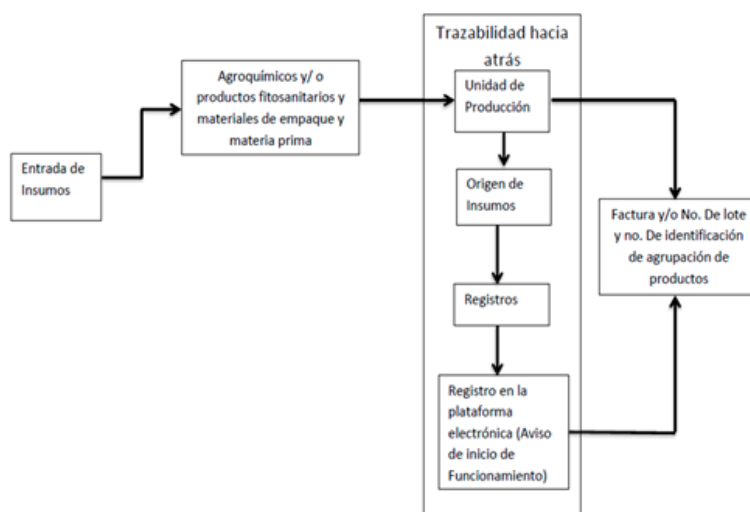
Entrada de Insumos

Agroquímicos y/ o productos fitosanitarios y materiales de empaque y materia prima

Trazabilidad hacia atrás

Unidad de Producción

Origen de Insumos

Registros

Registro en la plataforma electrónica (Aviso de inicio de Funcionamiento)

Factura y/o No. De lote y no. De identificación de agrupación de productos